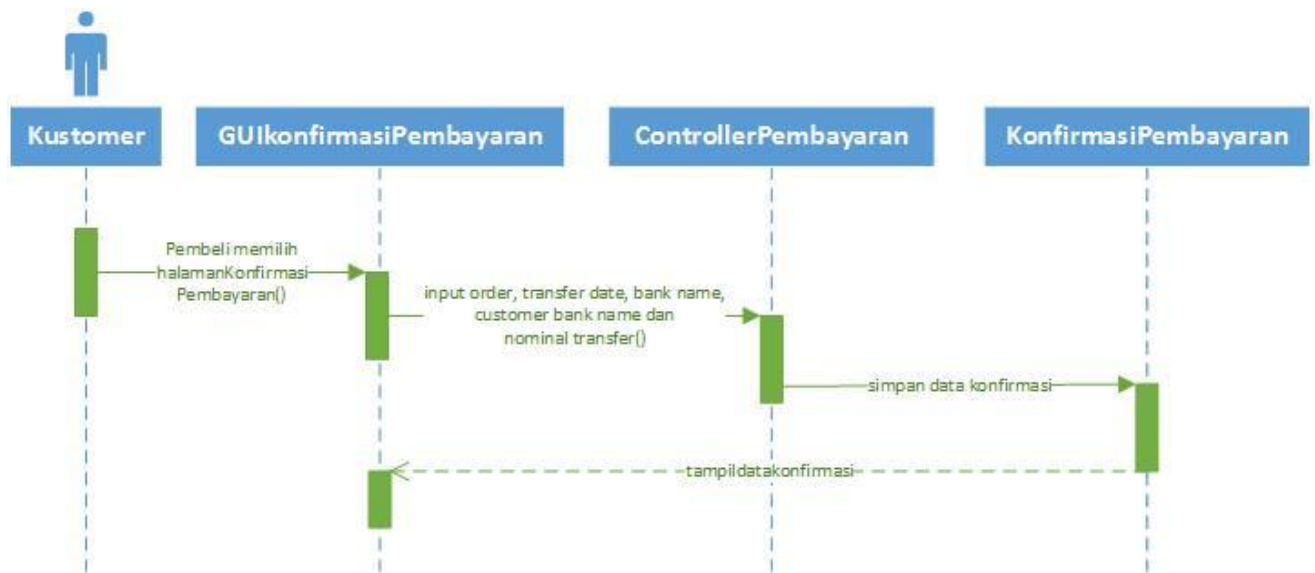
Kustomer

GUIkonfirmasiPembayaran

ControllerPembayaran

KonfirmasiPembayaran

Pembeli memilih halamanKonfirmasi Pembayaran()

input order, transfer date, bank name, customer bank name dan nominal transfer()

simpan data konfirmasi

tampildatakonfirmasi